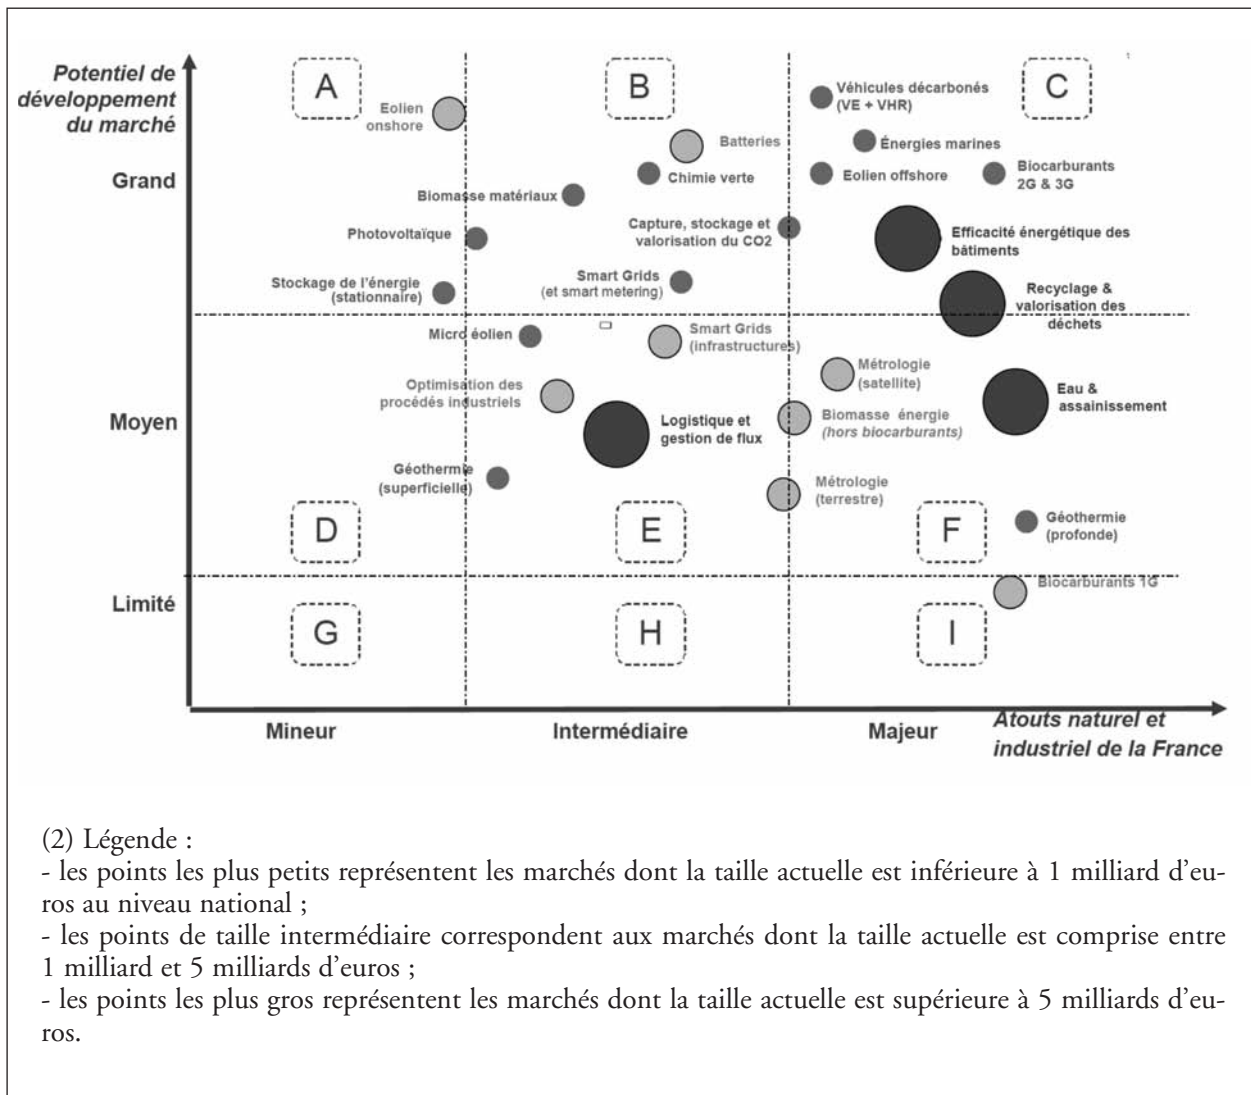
Potentiel de développement du marché

A

B

C

Grand

Moyen

Limité

Eolien onshore

Batteries

Véhicules décarbonés (VE + VHR)

Énergies marines

Biocarburants 2G & 3G

Chimie verte

Eolien offshore

Biomasse matériaux

Photovoltaïque

Capture, stockage et valorisation du CO2

Efficacité énergétique des bâtiments

Stockage de l'énergie (stationnaire)

Smart Grids (et smart metering)

Recyclage & valorisation des déchets

Micro éolien

Smart Grids (infrastructures)

Métrologie (satellite)

Optimisation des procédés industriels

Eau & assainissement

Logistique et gestion de flux

Biomasse énergie (hors biocarburants)

Géothermie (superficielle)

Métrologie (terrestre)

D

E

F

Géothermie (profonde)

Biocarburants 1G

G

H

I

Mineur

Intermédiaire

Majeur

Atouts naturel et industriel de la France

(2) Légende :
- les points les plus petits représentent les marchés dont la taille actuelle est inférieure à 1 milliard d'euros au niveau national ;
- les points de taille intermédiaire correspondent aux marchés dont la taille actuelle est comprise entre 1 milliard et 5 milliards d'euros ;
- les points les plus gros représentent les marchés dont la taille actuelle est supérieure à 5 milliards d'euros.